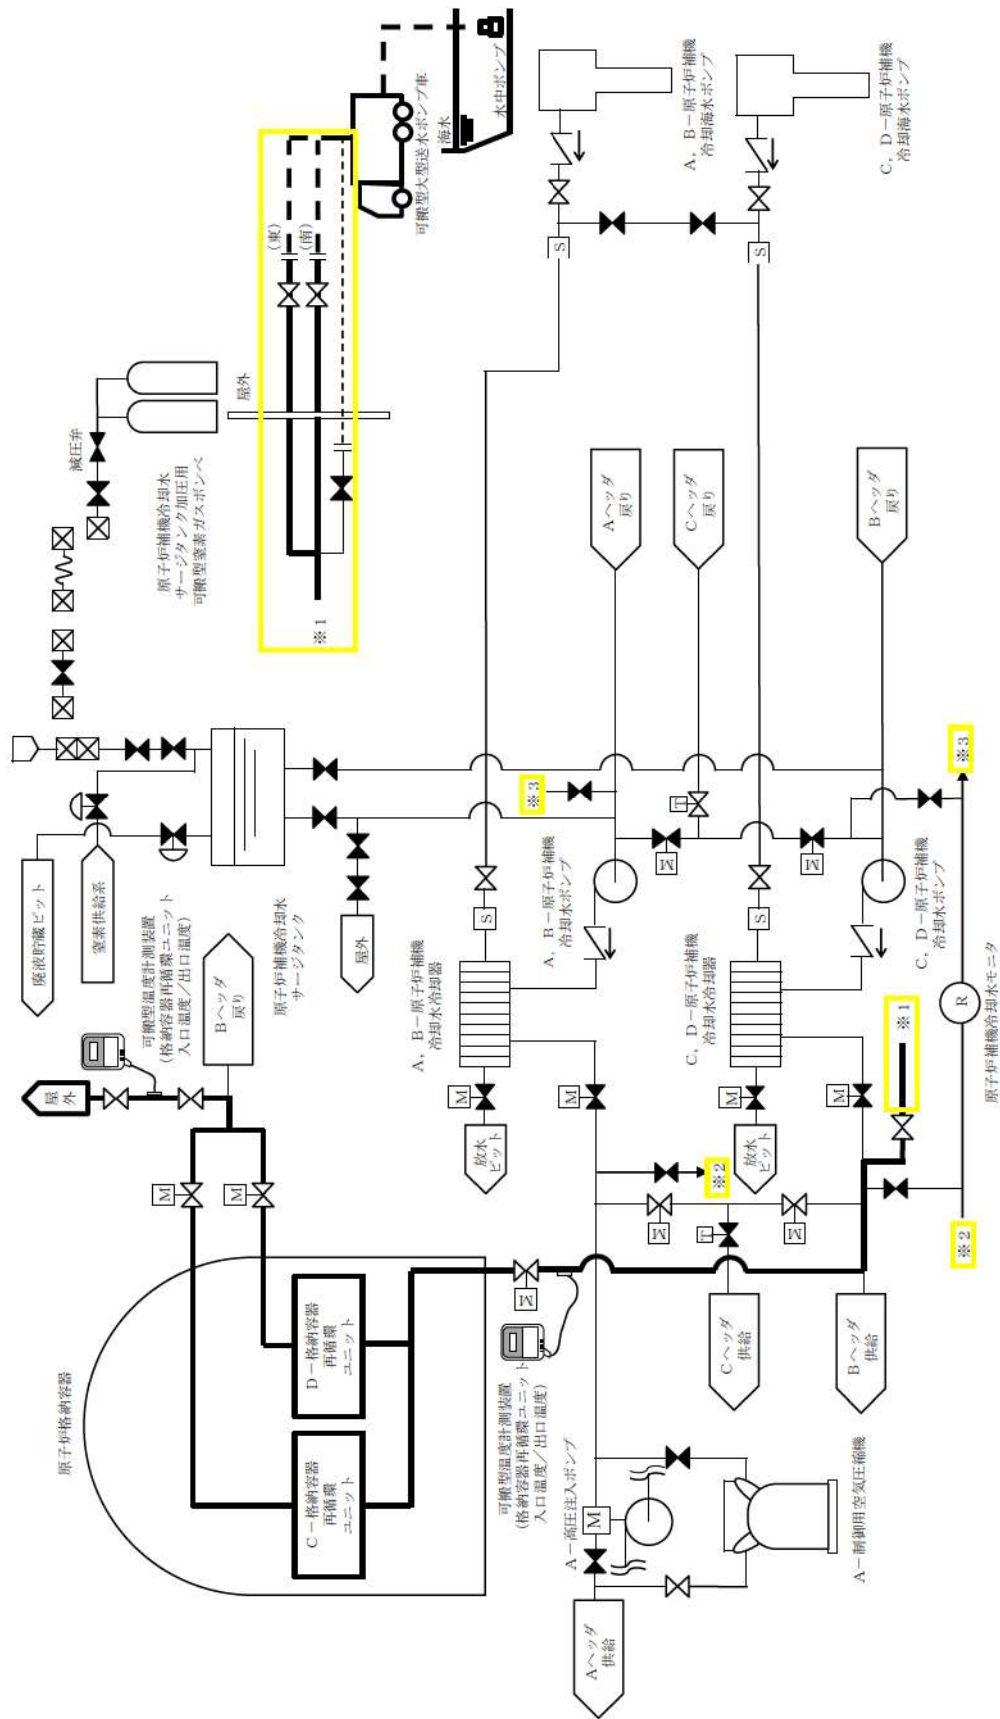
水中ポンプ

海水

可搬型大型送水ポンプ車

A，B－原子炉補機冷却海水ポンプ

C，D－原子炉補機冷却海水ポンプ

S

S

（東）

（南）

屋外

減圧弁

原子炉補機冷却水サージタンク加圧用可搬型窒素ガスボンベ

※1

Aヘッダ戻り

Cヘッダ戻り

Bヘッダ戻り

※3

※3

T

M

M

廃液貯蔵ピット

窒素供給系

可搬型温度計測装置（格納容器再循環ユニット入口温度／出口温度）

Bヘッダ戻り

原子炉補機冷却水サージタンク

屋外

A，B－原子炉補機冷却水ポンプ

C，D－原子炉補機冷却水ポンプ

S

S

A，B－原子炉補機冷却水冷却器

C，D－原子炉補機冷却水冷却器

R

原子炉補機冷却水モニタ

※1

屋外

M

M

M

M

M

M

放水ピット

放水ピット

※2

M

M

T

※2

原子炉格納容器

D－格納容器再循環ユニット

C－格納容器再循環ユニット

M

可搬型温度計測装置（格納容器再循環ユニット入口温度／出口温度）

Cヘッダ供給

Bヘッダ供給

A－高圧注入ポンプ

M

A－制御用空気圧縮機

Aヘッダ供給